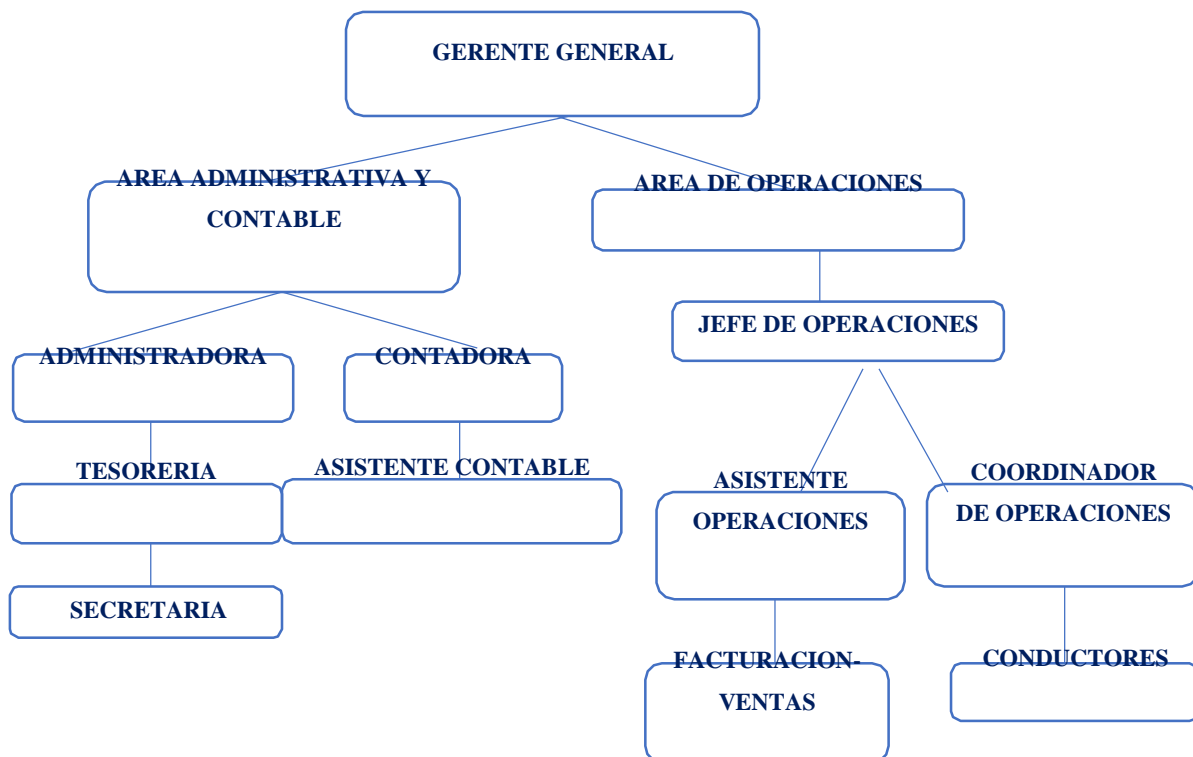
GERENTE GENERAL

AREA ADMINISTRATIVA Y CONTABLE

AREA DE OPERACIONES

ADMINISTRADORA

CONTADORA

JEFE DE OPERACIONES

TESORERIA

ASISTENTE CONTABLE

ASISTENTE OPERACIONES

COORDINADOR DE OPERACIONES

SECRETARIA

FACTURACION-VENTAS

CONDUCTORES